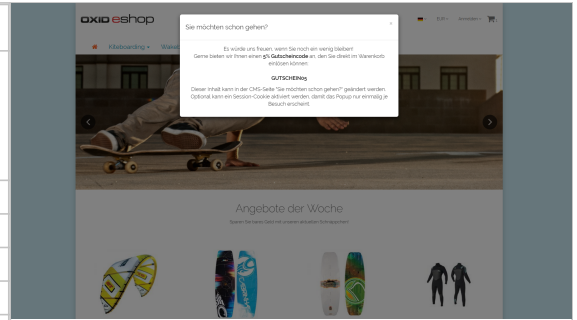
oxid eshop

Kiteboarding Wake

EUR Anmelden

Sie möchten schon gehen?

×

Es würde uns freuen, wenn Sie noch ein wenig bleiben! Gerne bieten wir Ihnen einen 5% Gutscheincode an, den Sie direkt im Warenkorb einlösen können:

GUTSCHEIN05

Dieser Inhalt kann in der CMS-Seite "Sie möchten schon gehen?" geändert werden. Optional kann ein Session-Cookie aktiviert werden, damit das Popup nur einmalig je Besuch erscheint.

Angebote der Woche

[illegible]